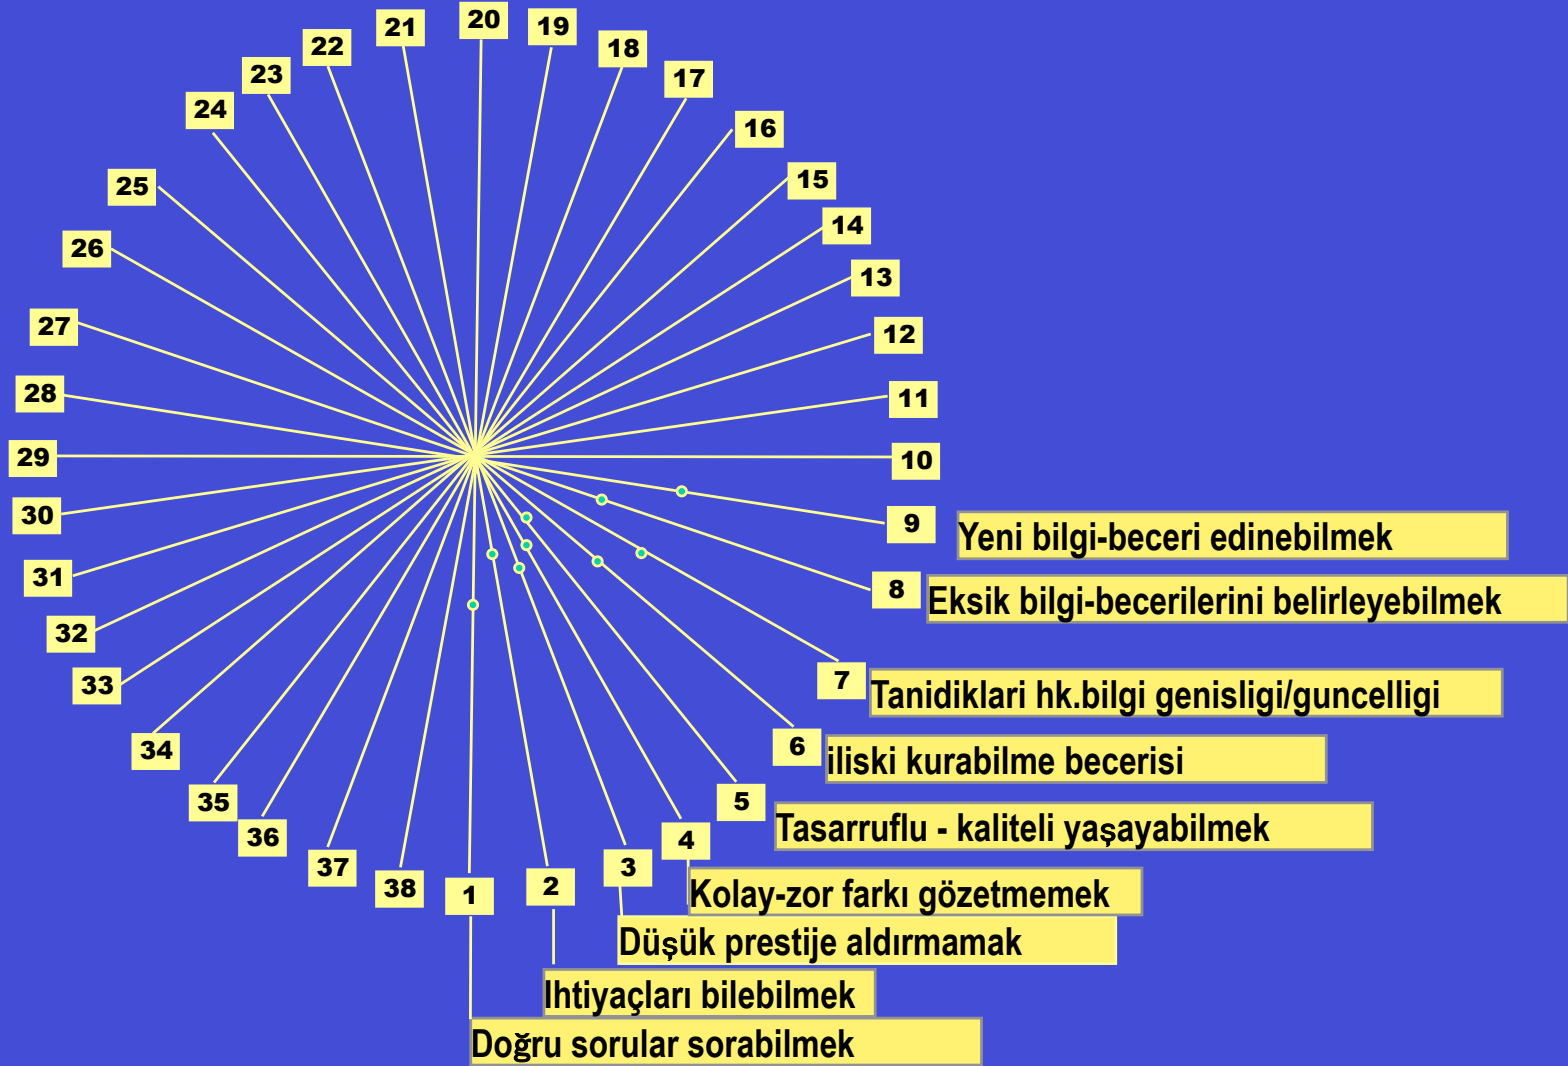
20
21
19
22
18
23
17
24
16
25
15
14
26
13
27
12
28
11
29
10
30
9
Yeni bilgi-beceri edinebilmek
31
8
Eksik bilgi-becerilerini belirleyebilmek
32
33
7
Tanidiklari hk.bilgi genisligi/guncelligi
34
6
iliski kurabilme becerisi
35
5
Tasarruflu - kaliteli yaşayabilmek
36
4
37
3
Kolay-zor farkı gözetmemek
38
2
1
Düşük prestije aldırmamak
Ihtiyaçları bilebilmek
Doğru sorular sorabilmek